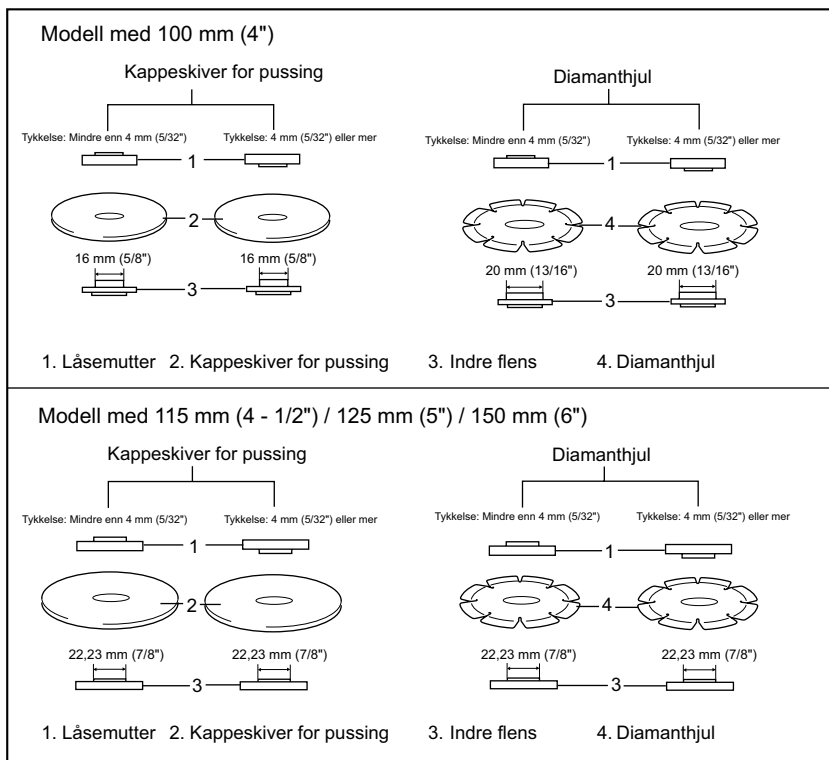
Modell med 100 mm (4")

Kappeskiver for pussing

Tykkelse: Mindre enn 4 mm (5/32")
Tykkelse: 4 mm (5/32") eller mer

1

2

16 mm (5/8")
16 mm (5/8")

3

Diamanthjul

Tykkelse: Mindre enn 4 mm (5/32")
Tykkelse: 4 mm (5/32") eller mer

1

4

20 mm (13/16")
20 mm (13/16")

3

1. Låsemutter 2. Kappeskiver for pussing 3. Indre flens 4. Diamanthjul

Modell med 115 mm (4 - 1/2") / 125 mm (5") / 150 mm (6")

Kappeskiver for pussing

Tykkelse: Mindre enn 4 mm (5/32")
Tykkelse: 4 mm (5/32") eller mer

1

2

22,23 mm (7/8")
22,23 mm (7/8")

3

Diamanthjul

Tykkelse: Mindre enn 4 mm (5/32")
Tykkelse: 4 mm (5/32") eller mer

1

4

22,23 mm (7/8")
22,23 mm (7/8")

3

1. Låsemutter 2. Kappeskiver for pussing 3. Indre flens 4. Diamanthjul